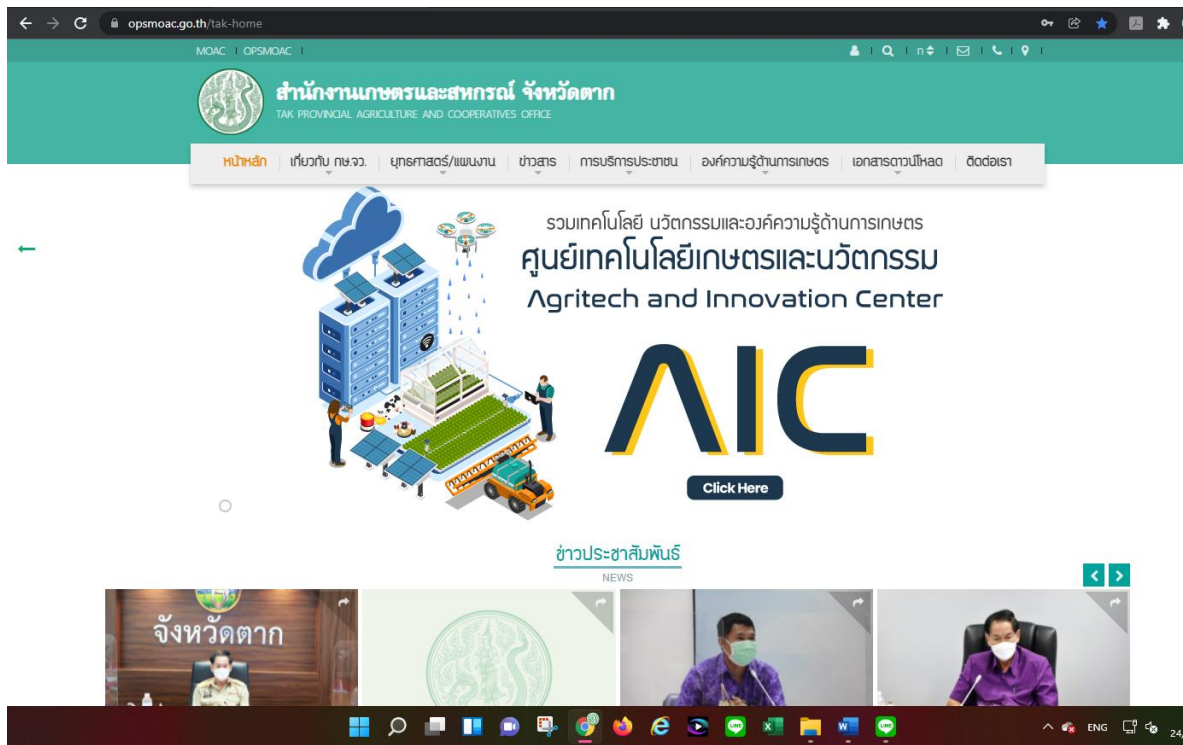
opsmoac.go.th/tak-home

MOAC | OPSMOAC |

สำนักงานเกษตรและสหกรณ์ จังหวัดตาก
TAK PROVINCIAL AGRICULTURE AND COOPERATIVES OFFICE

หน้าหลัก | เกี่ยวกับ กษ.จว. | ยุทธศาสตร์/แผนงาน | ข่าวสาร | การบริการประชาชน | องค์ความรู้ด้านการเกษตร | เอกสารดาวน์โหลด | ติดต่อเรา

รวมเทคโนโลยี นวัตกรรมและองค์ความรู้ด้านการเกษตร
ศูนย์เทคโนโลยีเกษตรและนวัตกรรม
Agritech and Innovation Center
AIC
Click Here

ข่าวประชาสัมพันธ์
NEWS

จังหวัดตาก

ENG